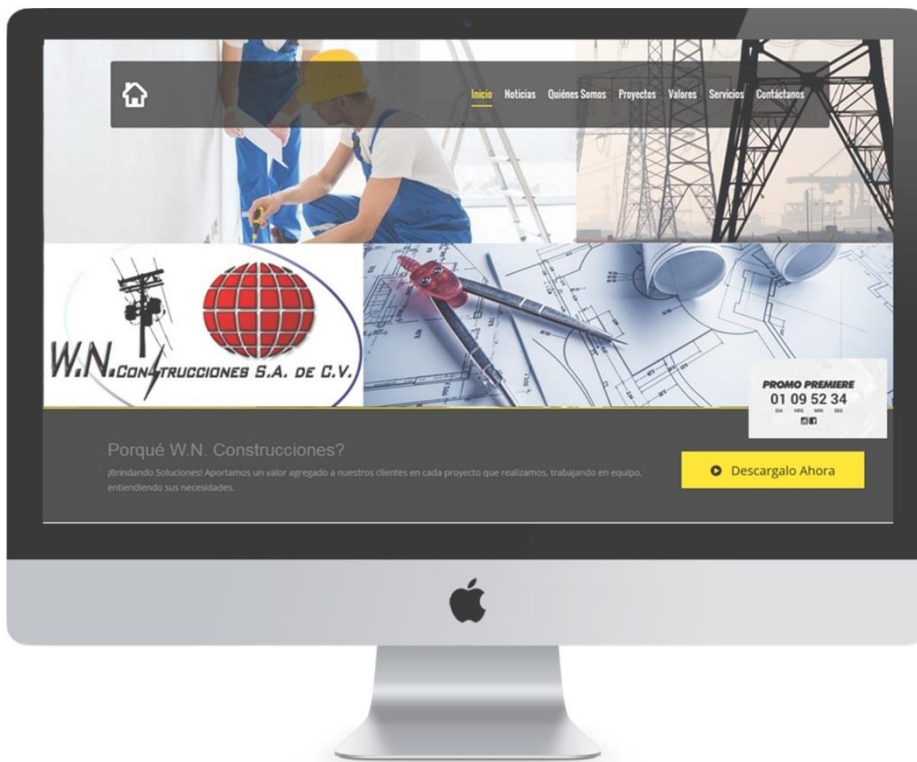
Inicio Noticias Quiénes Somos Proyectos Valores Servicios Contáctanos

W.N. CONSTRUCCIONES S.A. DE C.V.

PROMO PREMIERE
01 09 52 34
DIA HRS MIN SEG

Porqué W.N. Construcciones?

¡Brindando Soluciones! Aportamos un valor agregado a nuestros clientes en cada proyecto que realizamos, trabajando en equipo, entendiendo sus necesidades.

Descargalo Ahora